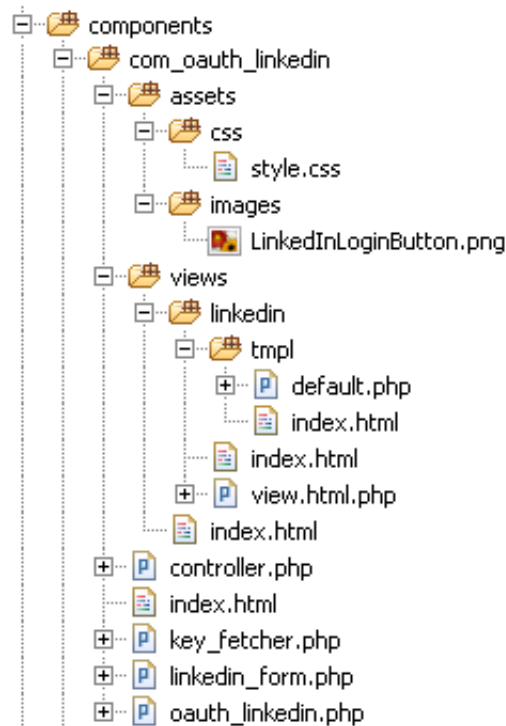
components
com_oauth_linkedin
assets
css
style.css
images
LinkedInLoginButton.png
views
linkedin
tmpl
default.php
index.html
index.html
view.html.php
index.html
controller.php
index.html
key_fetcher.php
linkedin_form.php
oauth_linkedin.php